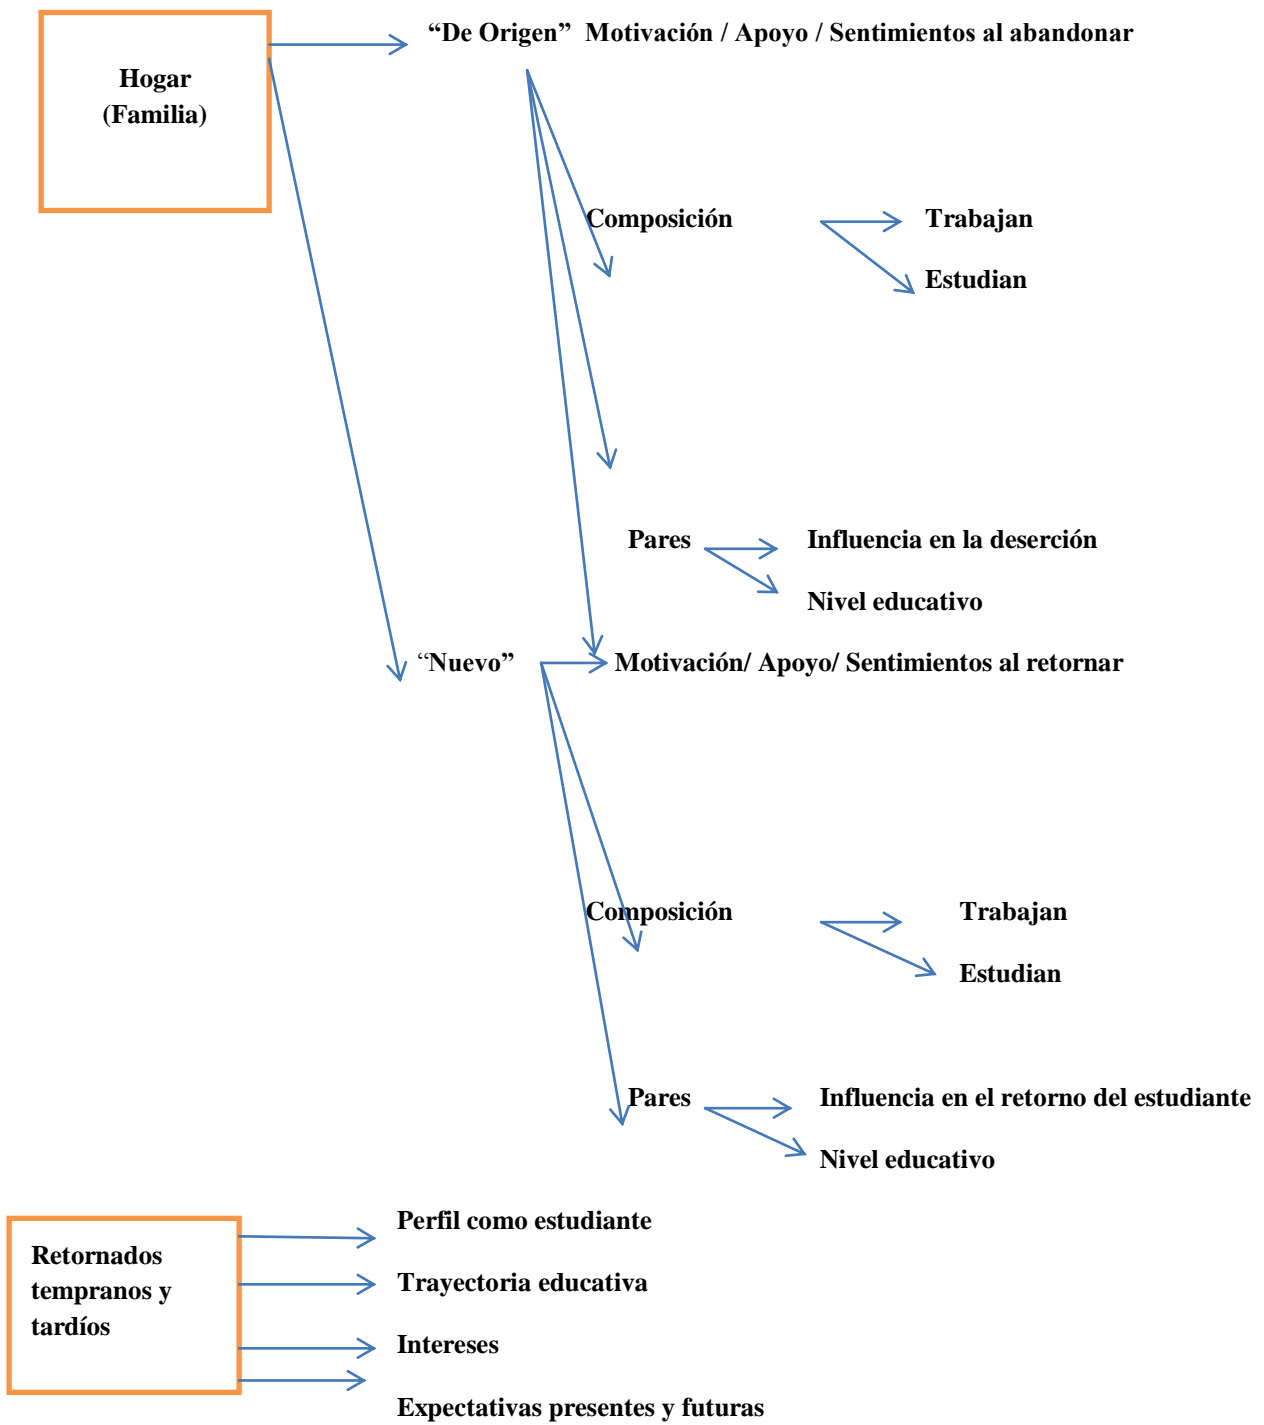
Hogar
(Familia)

“De Origen” Motivación / Apoyo / Sentimientos al abandonar

Composición

Trabajan

Estudian

Pares

Influencia en la deserción

Nivel educativo

“Nuevo”

Motivación/ Apoyo/ Sentimientos al retornar

Composición

Trabajan

Estudian

Pares

Influencia en el retorno del estudiante

Nivel educativo

Retornados tempranos y tardíos

Perfil como estudiante

Trayectoria educativa

Intereses

Expectativas presentes y futuras